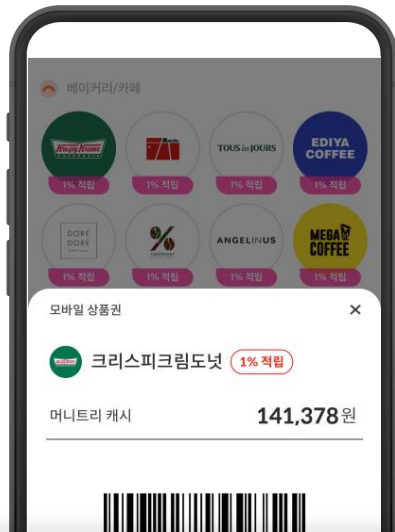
베이커리/카페

Krispy Kreme

1% 적립

1% 적립

TOUS les JOURS

1% 적립

EDIYA COFFEE

1% 적립

DORE DORE

1% 적립

%

1% 적립

ANGELINUS

1% 적립

MEGA COFFEE

1% 적립

모바일 상품권

×

크리스피크림도넛 1% 적립

머니트리 캐시 141,378원